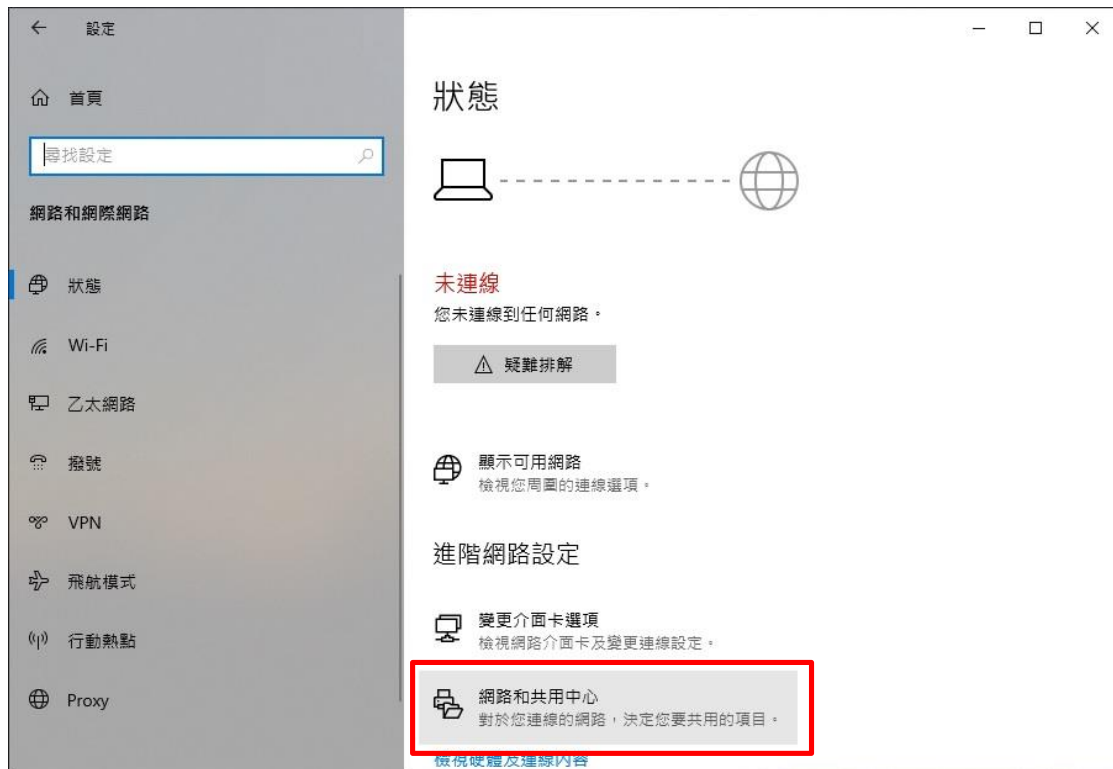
設定

首頁

尋找設定

網路和網際網路

狀態

Wi-Fi

乙太網路

撥號

VPN

飛航模式

行動熱點

Proxy

狀態

未連線

您未連線到任何網路。

疑難排解

顯示可用網路

檢視您周圍的連線選項。

進階網路設定

變更介面卡選項

檢視網路介面卡及變更連線設定。

網路和共用中心

對於您連線的網路，決定您要共用的項目。

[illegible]